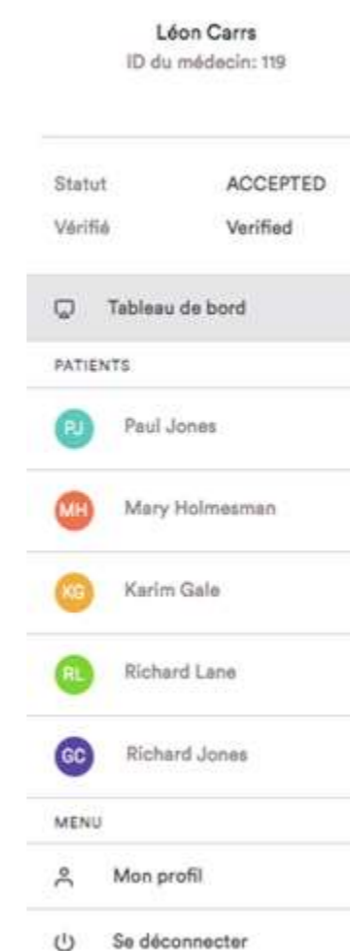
Léon Carrs
ID du médecin: 119

Statut ACCEPTED
Vérifié Verified

Tableau de bord

PATIENTS

PJ Paul Jones

MH Mary Holmesman

KG Karim Gale

RL Richard Lane

GC Richard Jones

MENU

Mon profil

Se déconnecter